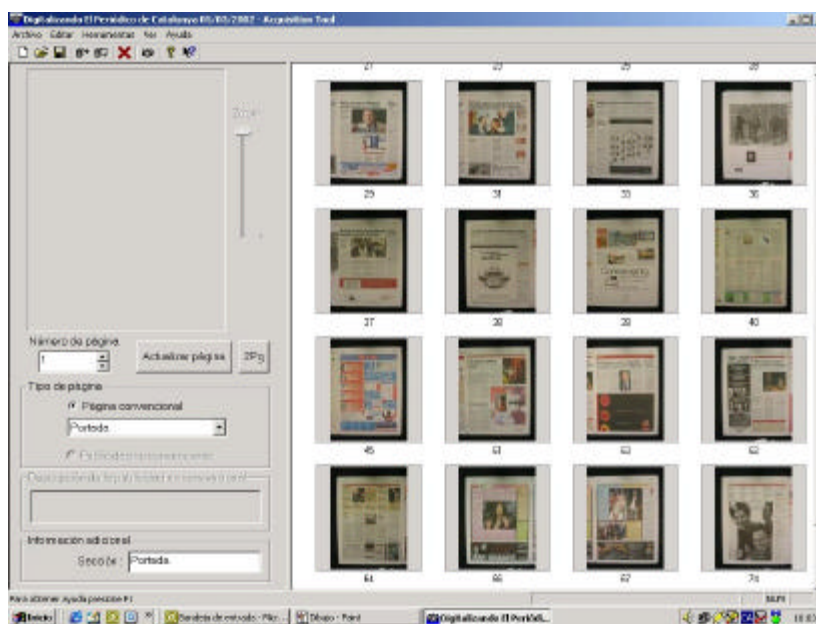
Digitalizando El Periódico de Catalunya 05/03/2002 - Acquisition Tool

Archivo Editar Herramientas Ver Ayuda

Zoom

Número de página
1
Actualizar página
2Pg

Tipo de página
Página convencional
Portada
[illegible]

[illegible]

Información adicional
Sección : Portada

27 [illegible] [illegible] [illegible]

29 31 33 35

37 38 39 40

45 51 52 52

64 66 67 78

Para obtener ayuda presione F1

NUM

Inicio
Bandeja de entrada - Mic...
Dibujo - Paint
Digitalizando El Periódi...
18:03